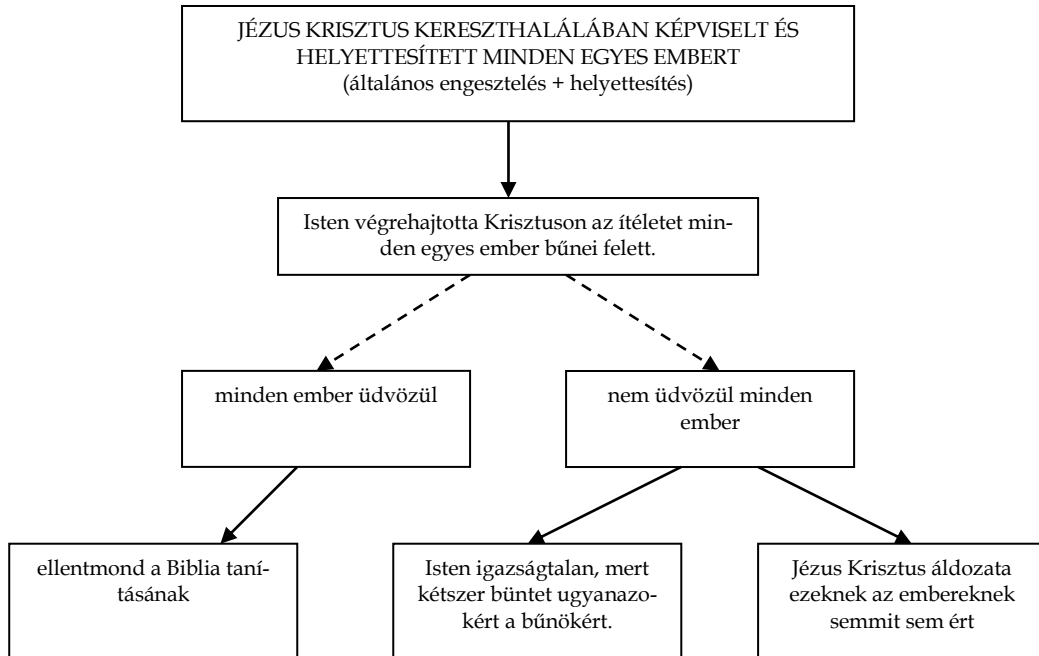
JÉZUS KRISZTUS KERESZTHALÁLÁBAN KÉPVISELT ÉS HELYETTESÍTETT MINDEN EGYES EMBERT
(általános engesztelés + helyettesítés)

Isten végrehajtotta Krisztuson az ítéletet minden egyes ember bűnei felett.

minden ember üdvözül

nem üdvözül minden ember

ellentmond a Biblia tanításának

Isten igazságtalan, mert kétszer büntet ugyanazokért a bűnökért.

Jézus Krisztus áldozata ezeknek az embereknek semmit sem ért